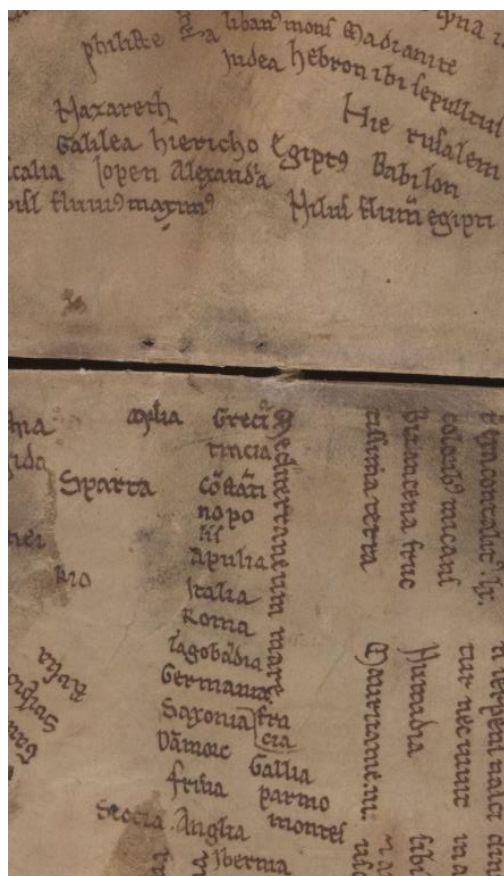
phfriste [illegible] a liban' mons Hadrianite ypna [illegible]
Judea hebron ibi sepultus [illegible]
Nazareth Hierusalem
Galilea hiericho Egiptus Babilon
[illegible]calia Joppen Alexandria
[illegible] fluuius magnus Nilus flumen egipti

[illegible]na Achaia Grecia
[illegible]ida Tracia
Sparta Costanti
nopo
lis
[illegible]ei Apulia
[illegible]ro Italia
Roma
Langobardia
Germania
Saxonia Fran
Dānmarc cia
Frisia Gallia
Scotia Anglia Parmo
Ybernia montes
Mediterraneum mare
cassinia terra
Bizancena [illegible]
colossus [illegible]
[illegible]
Numidia
Mauritania